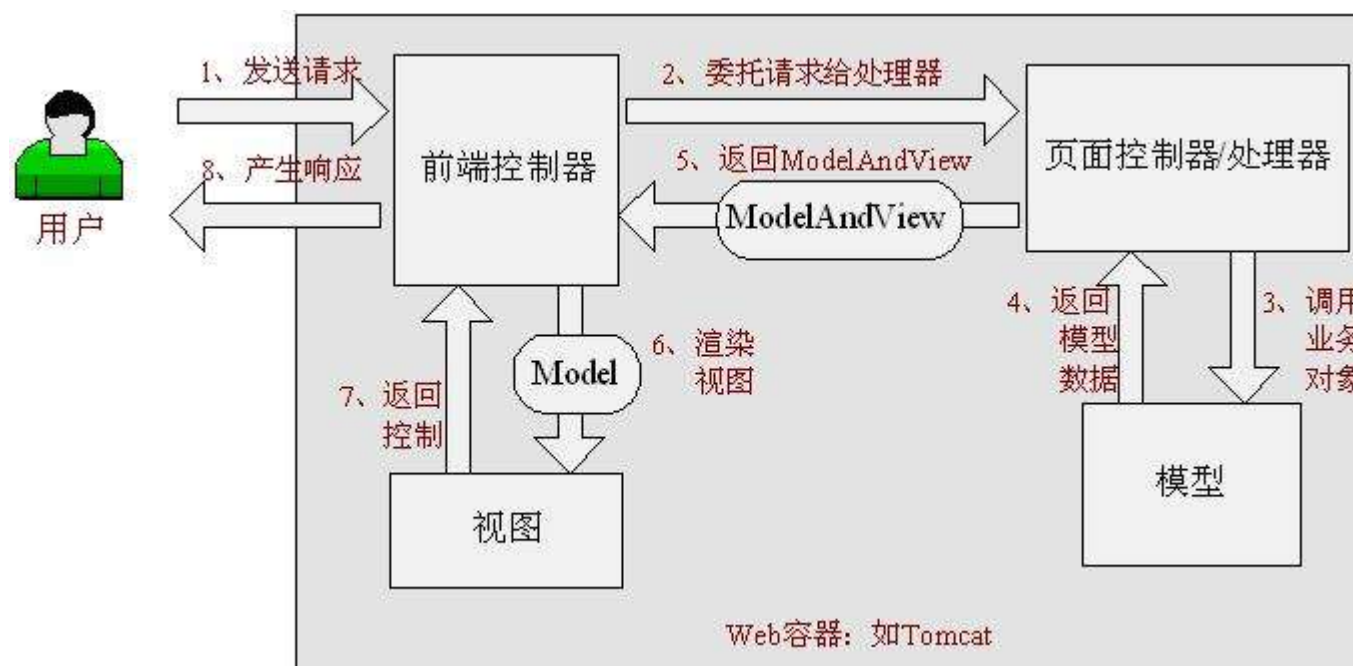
1、发送请求

2、委托请求给处理器

用户

8、产生响应

前端控制器

5、返回ModelAndView

页面控制器/处理器

ModelAndView

4、返回模型数据

3、调用业务对象

6、渲染视图

Model

7、返回控制

模型

视图

Web容器：如Tomcat